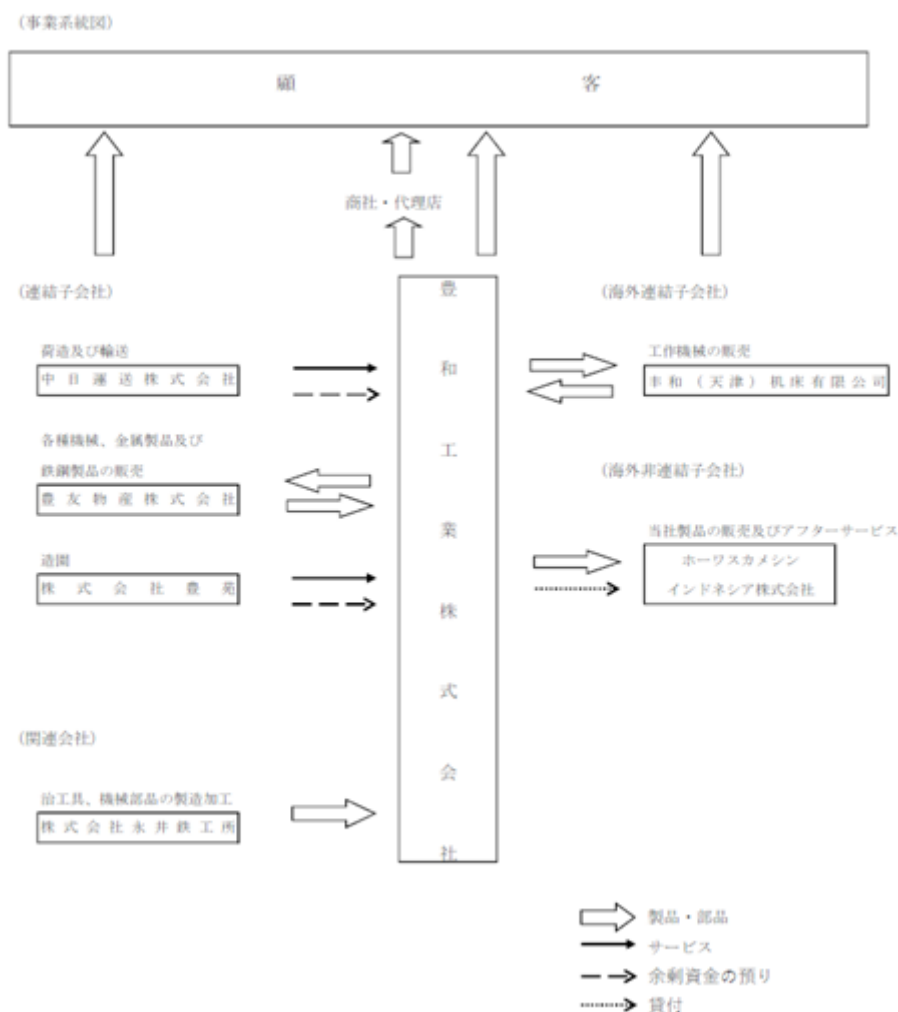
(事業系統図)

顧　客

商社・代理店

(連結子会社)

荷造及び輸送
中日運送株式会社

各種機械、金属製品及び
鉄鋼製品の販売
豊友物産株式会社

造園
株式会社豊苑

(関連会社)

治工具、機械部品の製造加工
株式会社永井鉄工所

豊和工業株式会社

(海外連結子会社)

工作機械の販売
豊和(天津)机床有限公司

(海外非連結子会社)

当社製品の販売及びアフターサービス
ホーワスカメシン
インドネシア株式会社

製品・部品
サービス
余剰資金の預り
貸付